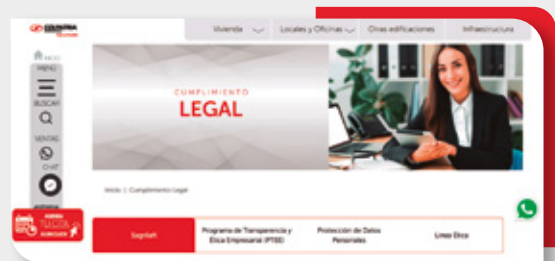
COLPATRIA

Vivienda Locales y Oficinas Otras edificaciones Infraestructura

INICIO

MENÚ

BUSCAR

VENTAS

CHAT

CUMPLIMIENTO
LEGAL

Inicio / Cumplimiento Legal

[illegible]

Sagrilaft

Programa de Transparencia y Ética Empresarial (PTEE)

Protección de Datos Personales

Línea Ética